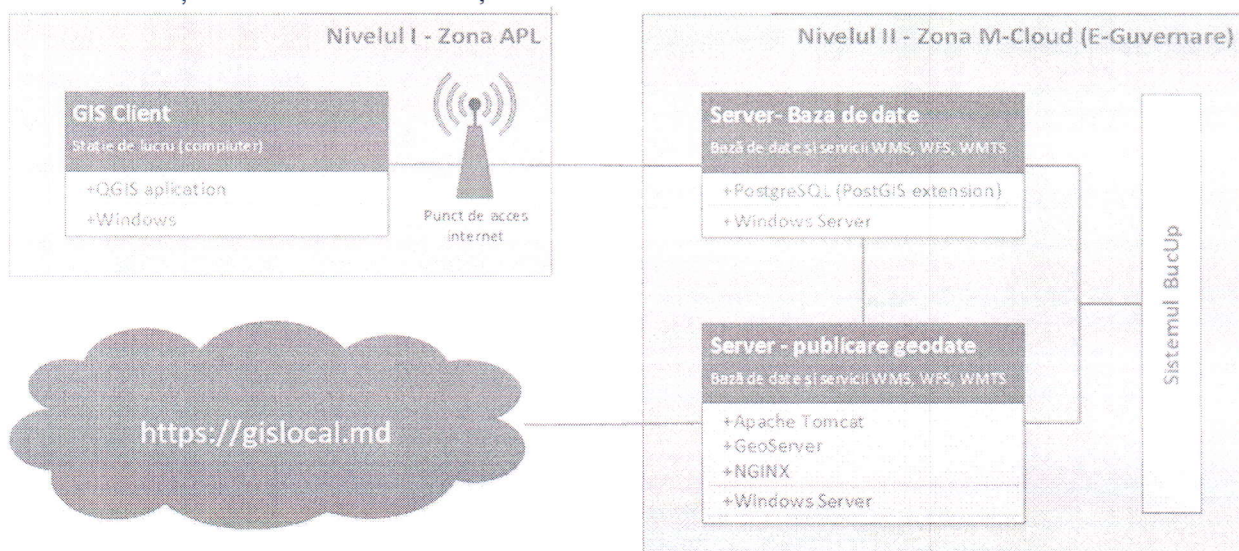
Nivelul I - Zona APL

GIS Client
Stație de lucru (computer)
+QGIS aplication
+Windows

Punct de acces internet

Nivelul II - Zona M-Cloud (E-Guvernare)

Server- Baza de date
Bază de date și servicii WMS, WFS, WMTS
+PostgreSQL (PostGIS extension)
+Windows Server

Server - publicare geodate
Bază de date și servicii WMS, WFS, WMTS
+Apache Tomcat
+GeoServer
+NGINX
+Windows Server

Sistemul BucUp

https://gislocal.md